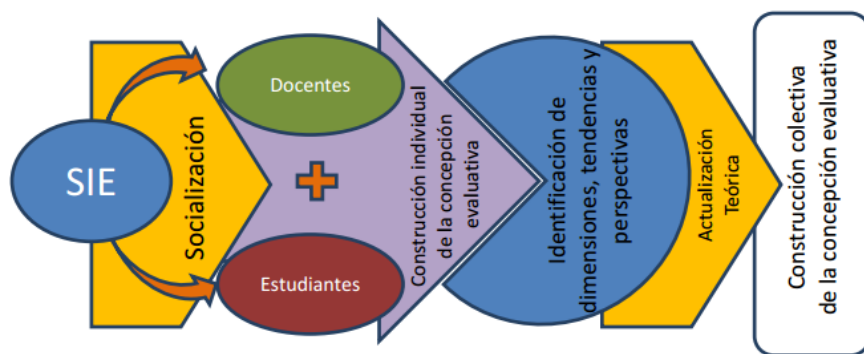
SIE

Socialización

Docentes

+

Estudiantes

Construcción individual de la concepción evaluativa

Identificación de dimensiones, tendencias y perspectivas

Actualización Teórica

Construcción colectiva de la concepción evaluativa